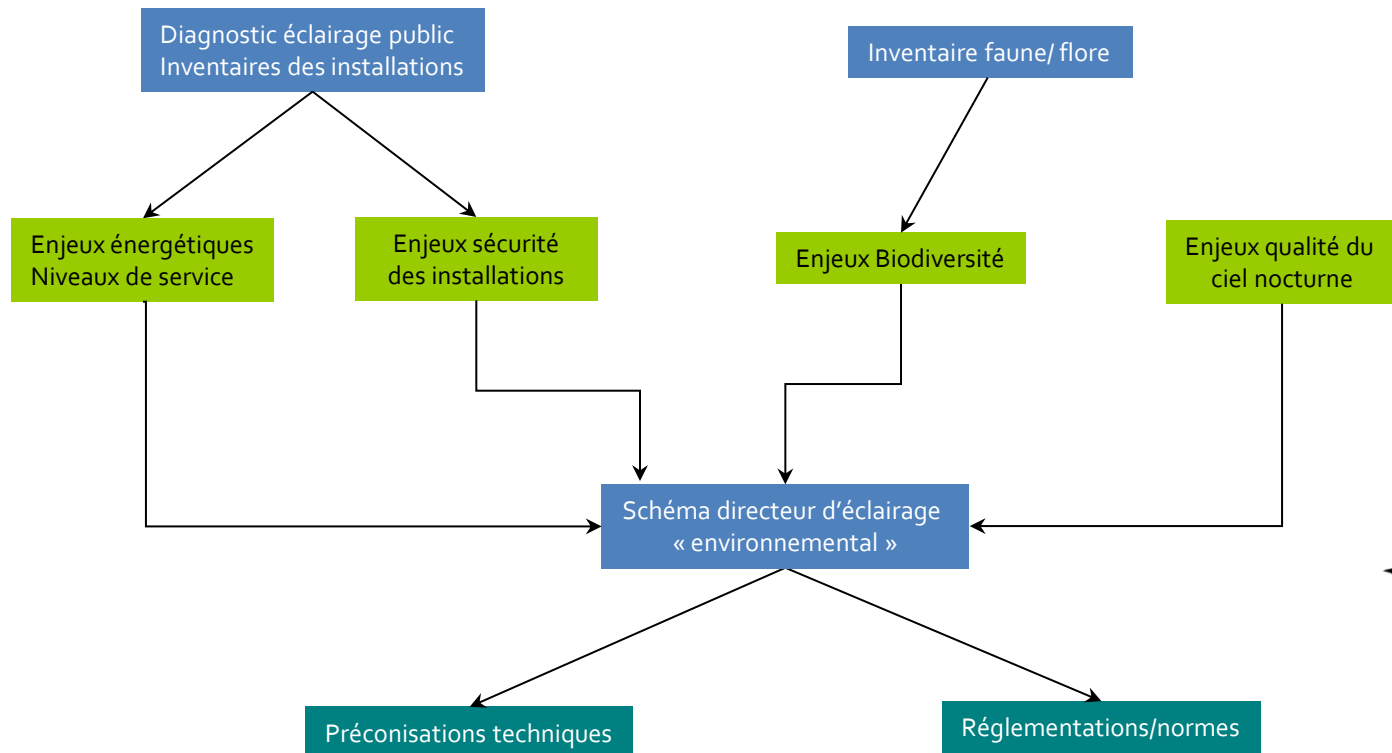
Diagnostic éclairage public
Inventaires des installations

Inventaire faune/ flore

Enjeux énergétiques
Niveaux de service

Enjeux sécurité
des installations

Enjeux Biodiversité

Enjeux qualité du
ciel nocturne

Schéma directeur d'éclairage
« environnemental »

Préconisations techniques

Réglementations/normes